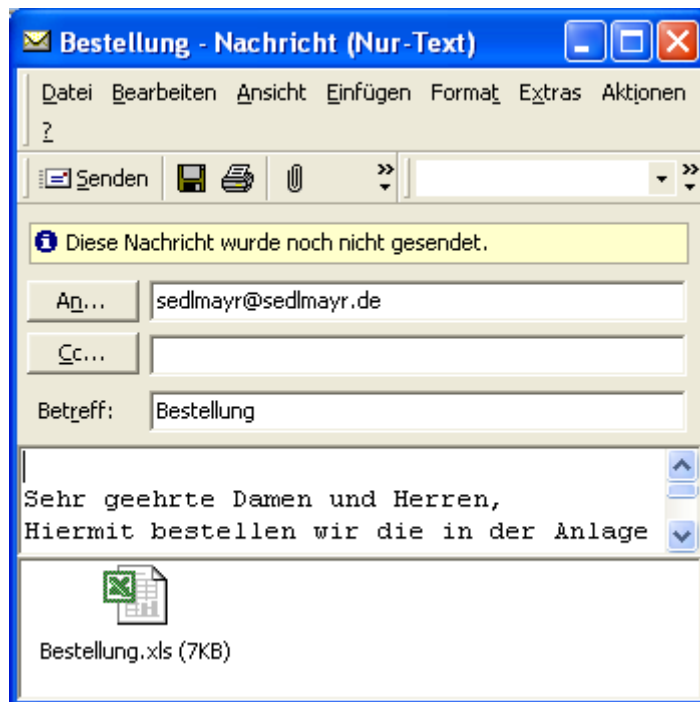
Bestellung - Nachricht (Nur-Text)

Datei Bearbeiten Ansicht Einfügen Format Extras Aktionen ?

Senden

Diese Nachricht wurde noch nicht gesendet.

An... sedlmayr@sedlmayr.de

Cc...

Betreff: Bestellung

Sehr geehrte Damen und Herren,
Hiermit bestellen wir die in der Anlage

Bestellung.xls (7KB)